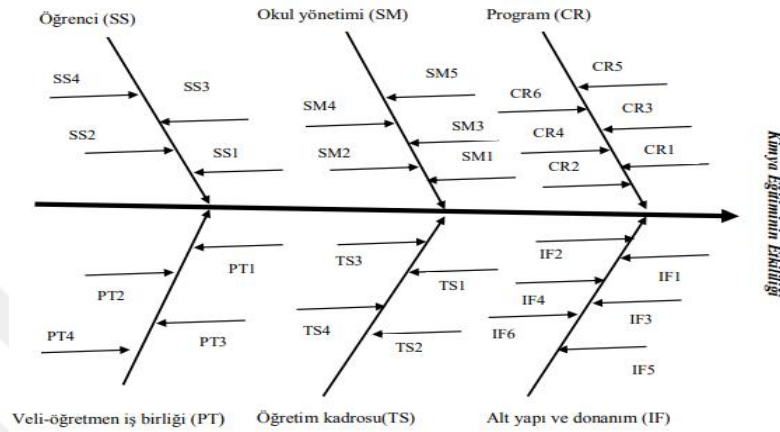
Öğrenci (SS)

SS4

SS3

SS2

SS1

Okul yönetimi (SM)

SM5

SM4

SM3

SM2

SM1

Program (CR)

CR5

CR6

CR3

CR4

CR1

CR2

Kimya Eğitiminin Etkililiği

PT1

PT2

PT4

PT3

TS3

TS1

TS4

TS2

IF2

IF1

IF4

IF3

IF6

IF5

Veli-öğretmen iş birliği (PT)

Öğretim kadrosu(TS)

Alt yapı ve donanım (IF)